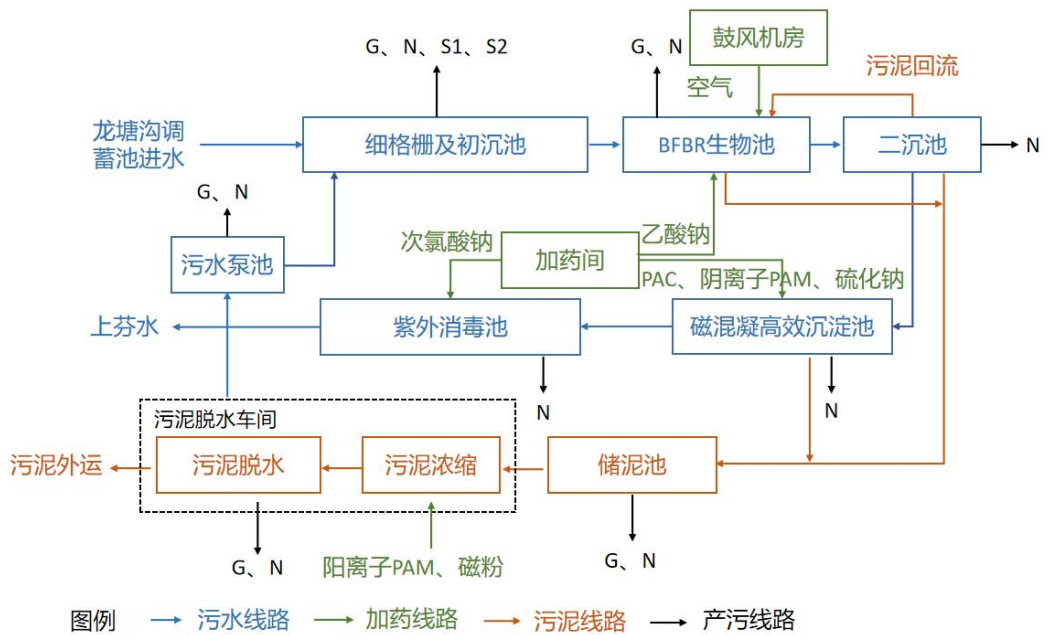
G、N、S1、S2

鼓风机房

G、N

空气

污泥回流

龙塘沟调蓄池进水

细格栅及初沉池

BFBR生物池

二沉池

N

G、N

次氯酸钠

加药间

乙酸钠

污水泵池

PAC、阴离子PAM、硫化钠

上芬水

紫外消毒池

磁混凝高效沉淀池

N

N

污泥脱水车间

污泥外运

污泥脱水

污泥浓缩

储泥池

G、N

阳离子PAM、磁粉

G、N

图例 污水线路 加药线路 污泥线路 产污线路